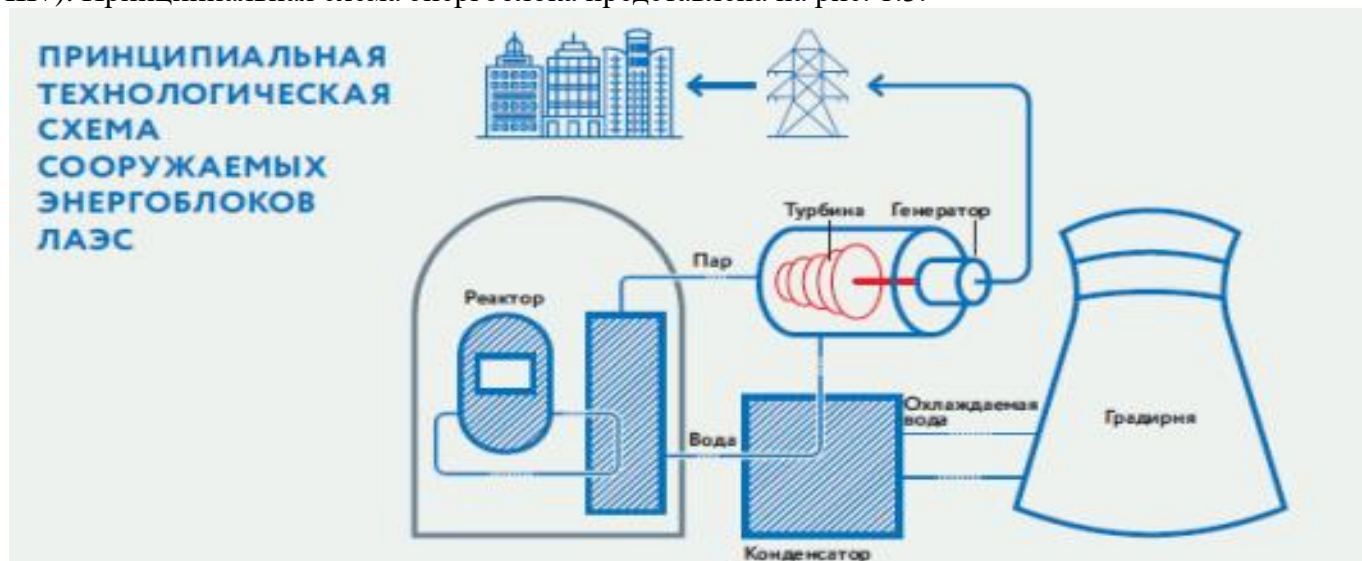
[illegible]). Принципиальная схема энергоблока представлена на рис. 1.3.

ПРИНЦИПИАЛЬНАЯ ТЕХНОЛОГИЧЕСКАЯ СХЕМА СООРУЖАЕМЫХ ЭНЕРГОБЛОКОВ ЛАЭС

Турбина

Генератор

Пар

Реактор

Вода

Охлаждаемая вода

Градирня

Конденсатор